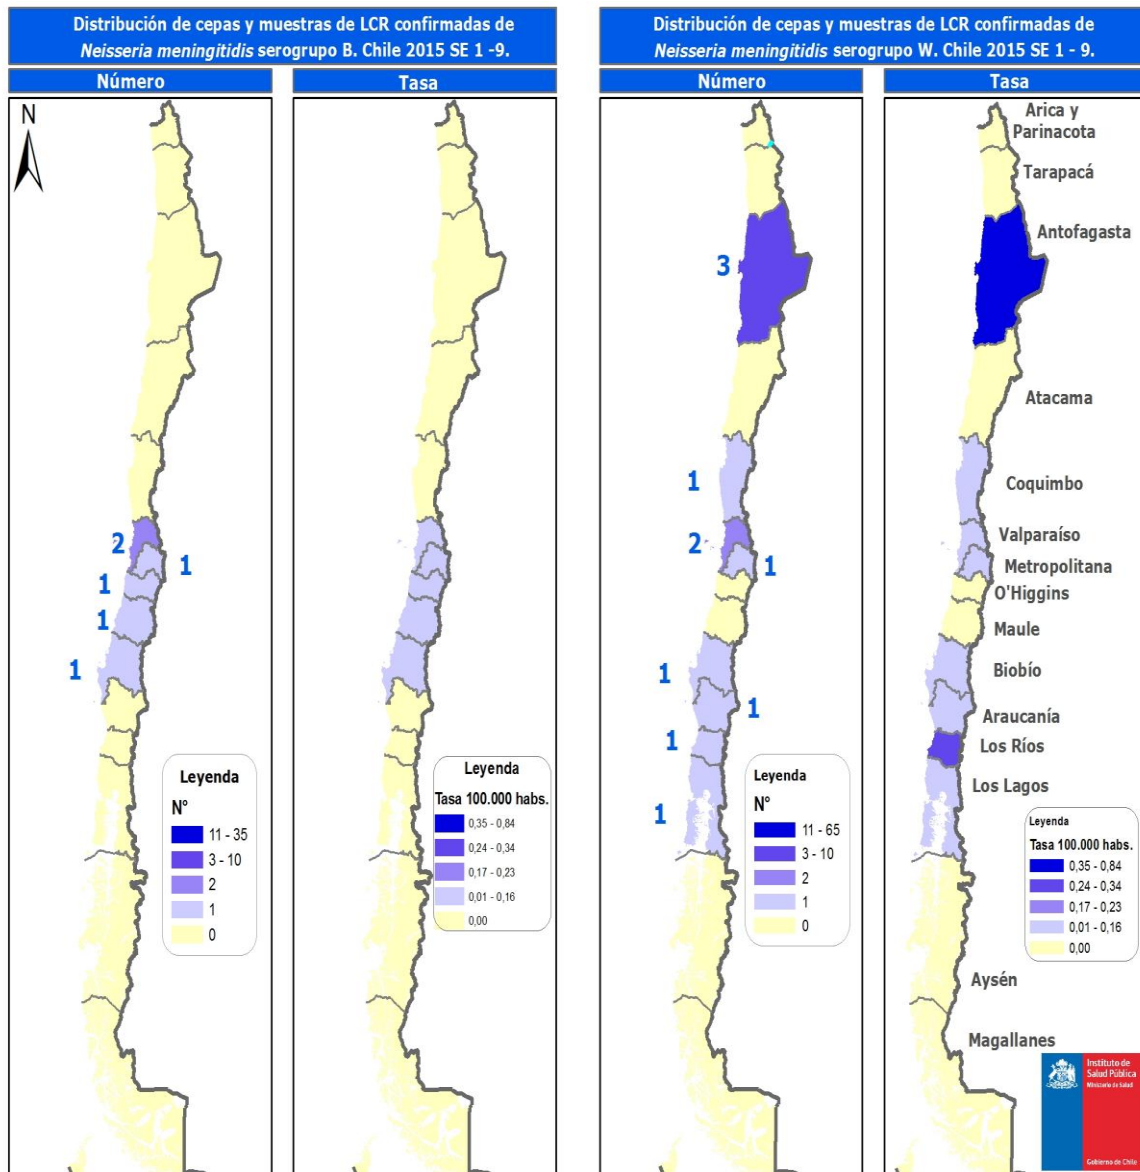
Distribución de cepas y muestras de LCR confirmadas de *Neisseria meningitidis* serogrupo B. Chile 2015 SE 1 -9.

Número

N

2
1
1
1
1

Leyenda
N°
11 - 35
3 - 10
2
1
0

Tasa

Leyenda
Tasa 100.000 habs.
0,35 - 0,84
0,24 - 0,34
0,17 - 0,23
0,01 - 0,16
0,00

Distribución de cepas y muestras de LCR confirmadas de *Neisseria meningitidis* serogrupo W. Chile 2015 SE 1 - 9.

Número

3
1
2
1
1
1
1
1

Leyenda
N°
11 - 65
3 - 10
2
1
0

Tasa

Arica y Parinacota
Tarapacá
Antofagasta
Atacama
Coquimbo
Valparaíso
Metropolitana
O'Higgins
Maule
Biobío
Araucanía
Los Ríos
Los Lagos

Leyenda
Tasa 100.000 habs.
0,35 - 0,84
0,24 - 0,34
0,17 - 0,23
0,01 - 0,16
0,00

Aysén
Magallanes

Instituto de Salud Pública
Ministerio de Salud
Gobierno de Chile